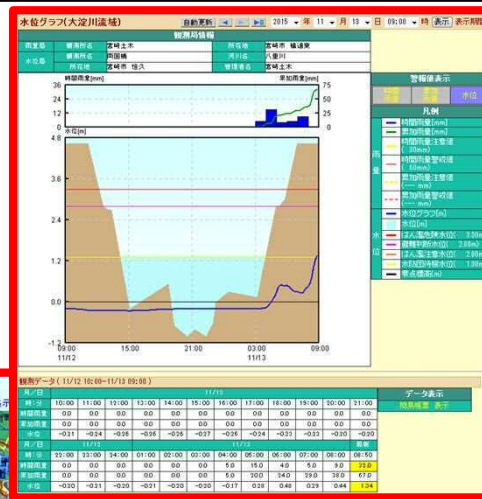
水位グラフ(大淀川流域)

自動更新 2015 年 11 月 13 日 09:00 時 表示 表示期間

観測局情報

| 雨量局 | 観測所名 | 宮崎土木 | 所在地 | 宮崎市 橘通東 |
|---|---|---|---|---|
| 水位局 | 観測所名 | 高岡橋 | 河川名 | 八重川 |
| | 所在地 | 宮崎市 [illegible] | 管理者名 | 宮崎土木 |

時間雨量[mm]

累加雨量[mm]

36
24
12
0

75
50
25
0

水位[m]

4.8
3.6
2.4
1.2
0.0
-1.2

09:00
11/12
15:00
21:00
03:00
11/13
09:00

警報値表示

水位

凡例

雨量

時間雨量[mm]
累加雨量[mm]
時間雨量注意値 ( 30mm)
時間雨量警戒値 ( 60mm)
累加雨量注意値 (--- mm)
累加雨量警戒値 (--- mm)

水位

水位グラフ[m]
水位[m]
はん濫危険水位( 3.30m)
避難判断水位( 2.80m)
はん濫注意水位( 2.00m)
水防団待機水位( 1.30m)
零点標高[m]

観測データ ( 11/12 10:00~11/13 09:00 )

データ表示
簡易概要 表示

| 月/日 | 11/12 | | | | | | | | | | | |
|---|---|---|---|---|---|---|---|---|---|---|---|---|
| 時:分 | 10:00 | 11:00 | 12:00 | 13:00 | 14:00 | 15:00 | 16:00 | 17:00 | 18:00 | 19:00 | 20:00 | 21:00 |
| 時間雨量 | 0.0 | 0.0 | 0.0 | 0.0 | 0.0 | 0.0 | 0.0 | 0.0 | 0.0 | 0.0 | 0.0 | 0.0 |
| 累加雨量 | 0.0 | 0.0 | 0.0 | 0.0 | 0.0 | 0.0 | 0.0 | 0.0 | 0.0 | 0.0 | 0.0 | 0.0 |
| 水位 | -0.21 | -0.24 | -0.26 | -0.26 | -0.26 | -0.27 | -0.26 | -0.24 | -0.23 | -0.23 | -0.20 | -0.20 |

| 月/日 | 11/12 | | | 11/13 | | | | | | | | 最新 |
|---|---|---|---|---|---|---|---|---|---|---|---|---|
| 時:分 | 22:00 | 23:00 | 24:00 | 01:00 | 02:00 | 03:00 | 04:00 | 05:00 | 06:00 | 07:00 | 08:00 | 08:50 |
| 時間雨量 | 0.0 | 0.0 | 0.0 | 0.0 | 0.0 | 0.0 | 5.0 | 15.0 | 4.0 | 5.0 | 9.0 | 29.0 |
| 累加雨量 | 0.0 | 0.0 | 0.0 | 0.0 | 0.0 | 0.0 | 5.0 | 20.0 | 24.0 | 29.0 | 38.0 | 67.0 |
| 水位 | -0.20 | -0.20 | -0.21 | -0.20 | -0.20 | -0.17 | 0.28 | 0.40 | 0.29 | 0.44 | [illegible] | 1.34 |